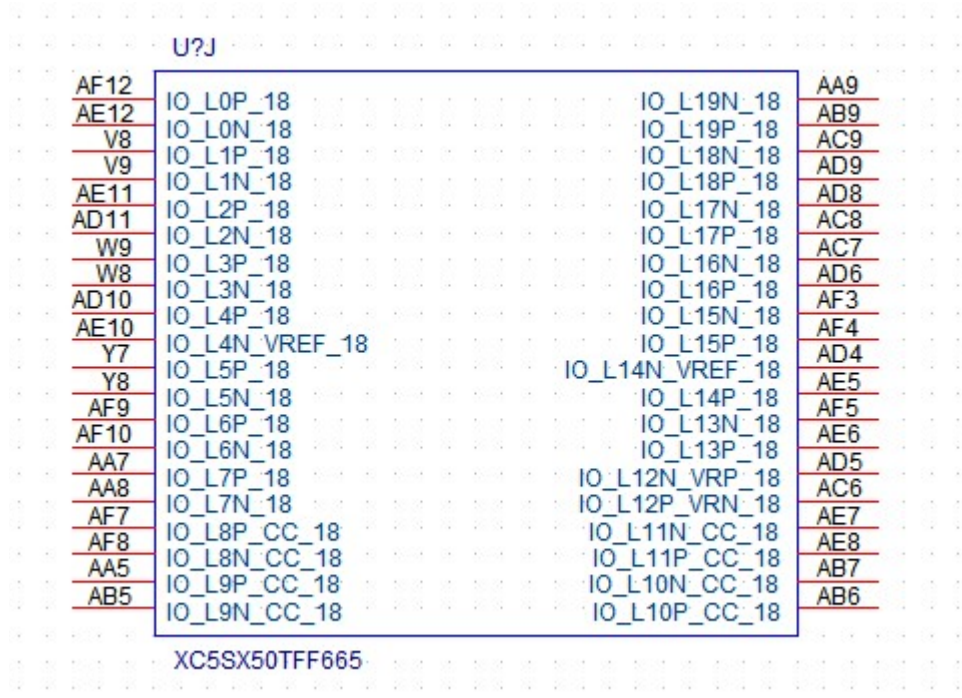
U?J

| | | | |
|---|---|---|---|
| AF12 | IO_L0P_18 | IO_L19N_18 | AA9 |
| AE12 | IO_L0N_18 | IO_L19P_18 | AB9 |
| V8 | IO_L1P_18 | IO_L18N_18 | AC9 |
| V9 | IO_L1N_18 | IO_L18P_18 | AD9 |
| AE11 | IO_L2P_18 | IO_L17N_18 | AD8 |
| AD11 | IO_L2N_18 | IO_L17P_18 | AC8 |
| W9 | IO_L3P_18 | IO_L16N_18 | AC7 |
| W8 | IO_L3N_18 | IO_L16P_18 | AD6 |
| AD10 | IO_L4P_18 | IO_L15N_18 | AF3 |
| AE10 | IO_L4N_VREF_18 | IO_L15P_18 | AF4 |
| Y7 | IO_L5P_18 | IO_L14N_VREF_18 | AD4 |
| Y8 | IO_L5N_18 | IO_L14P_18 | AE5 |
| AF9 | IO_L6P_18 | IO_L13N_18 | AF5 |
| AF10 | IO_L6N_18 | IO_L13P_18 | AE6 |
| AA7 | IO_L7P_18 | IO_L12N_VRP_18 | AD5 |
| AA8 | IO_L7N_18 | IO_L12P_VRN_18 | AC6 |
| AF7 | IO_L8P_CC_18 | IO_L11N_CC_18 | AE7 |
| AF8 | IO_L8N_CC_18 | IO_L11P_CC_18 | AE8 |
| AA5 | IO_L9P_CC_18 | IO_L10N_CC_18 | AB7 |
| AB5 | IO_L9N_CC_18 | IO_L10P_CC_18 | AB6 |

XC5SX50TFF665